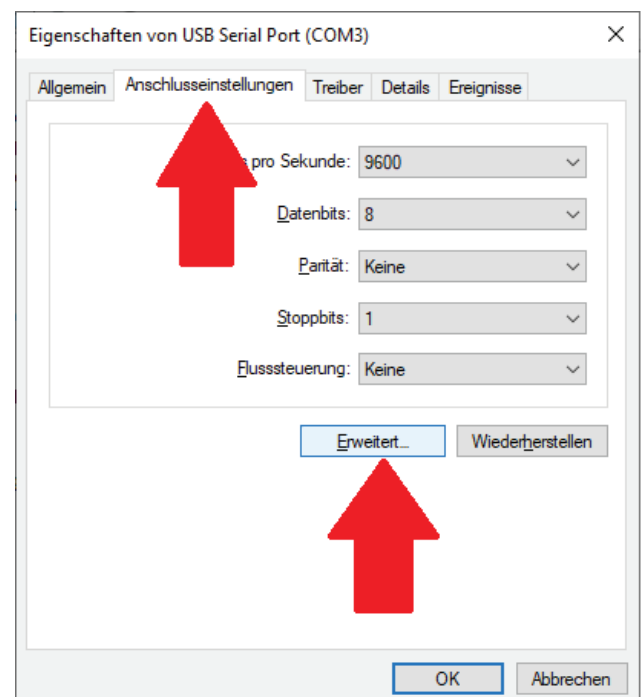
Eigenschaften von USB Serial Port (COM3)

×

Allgemein | Anschlusseinstellungen | Treiber | Details | Ereignisse

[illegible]s pro Sekunde: 9600

Datenbits: 8

Parität: Keine

Stoppbits: 1

Flusssteuerung: Keine

Erweitert...

Wiederherstellen

OK

Abbrechen